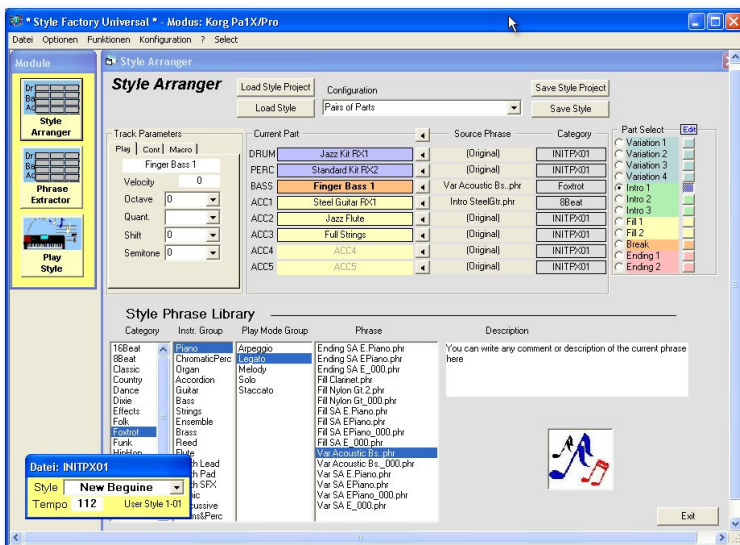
* Style Factory Universal * - Modus: Korg Pa1X/Pro

Datei Optionen Funktionen Konfiguration ? Select

Module

Style Arranger

Phrase Extractor

Play Style

Style Arranger

Style Arranger

Load Style Project

Load Style

Configuration

Pairs of Parts

Save Style Project

Save Style

Track Parameters

Play Cont Macro

Finger Bass 1

Velocity 0

Octave 0

Quant.

Shift 0

Semitone 0

Current Part

Source Phrase

Category

| | | | |
|---|---|---|---|
| DRUM | Jazz Kit RX1 | (Original) | INITPX01 |
| PERC | Standard Kit RX2 | (Original) | INITPX01 |
| BASS | Finger Bass 1 | Var Acoustic Bs..phr | Foxtrot |
| ACC1 | Steel Guitar RX1 | Intro SteelGtr.phr | 8Beat |
| ACC2 | Jazz Flute | (Original) | INITPX01 |
| ACC3 | Full Strings | (Original) | INITPX01 |
| ACC4 | ACC4 | (Original) | INITPX01 |
| ACC5 | ACC5 | (Original) | INITPX01 |

Part Select

Edit

Variation 1
Variation 2
Variation 3
Variation 4
Intro 1
Intro 2
Intro 3
Fill 1
Fill 2
Break
Ending 1
Ending 2

Style Phrase Library

Category

Instr. Group

Play Mode Group

Phrase

Description

16Beat
8Beat
Classic
Country
Dance
Dixie
Effects
Folk
Foxtrot
Funk
HipHop

Piano
ChromaticPerc
Organ
Accordion
Guitar
Bass
Strings
Ensemble
Brass
Reed
Flute
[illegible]h Lead
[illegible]h Pad
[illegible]h SFX
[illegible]ic
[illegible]cussive
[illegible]ms&Perc

Arpeggio
Legato
Melody
Solo
Staccato

Ending SA E.Piano.phr
Ending SA EPiano.phr
Ending SA E_000.phr
Fill Clarinet.phr
Fill Nylon Gt.2.phr
Fill Nylon Gt_000.phr
Fill SA E.Piano.phr
Fill SA EPiano.phr
Fill SA EPiano_000.phr
Fill SA E_000.phr
Var Acoustic Bs..phr
Var Acoustic Bs._000.phr
Var SA E.Piano.phr
Var SA EPiano.phr
Var SA EPiano_000.phr
Var SA E_000.phr

You can write any comment or description of the current phrase here

Datei: INITPX01

Style New Beguine

Tempo 112 User Style 1-01

Exit